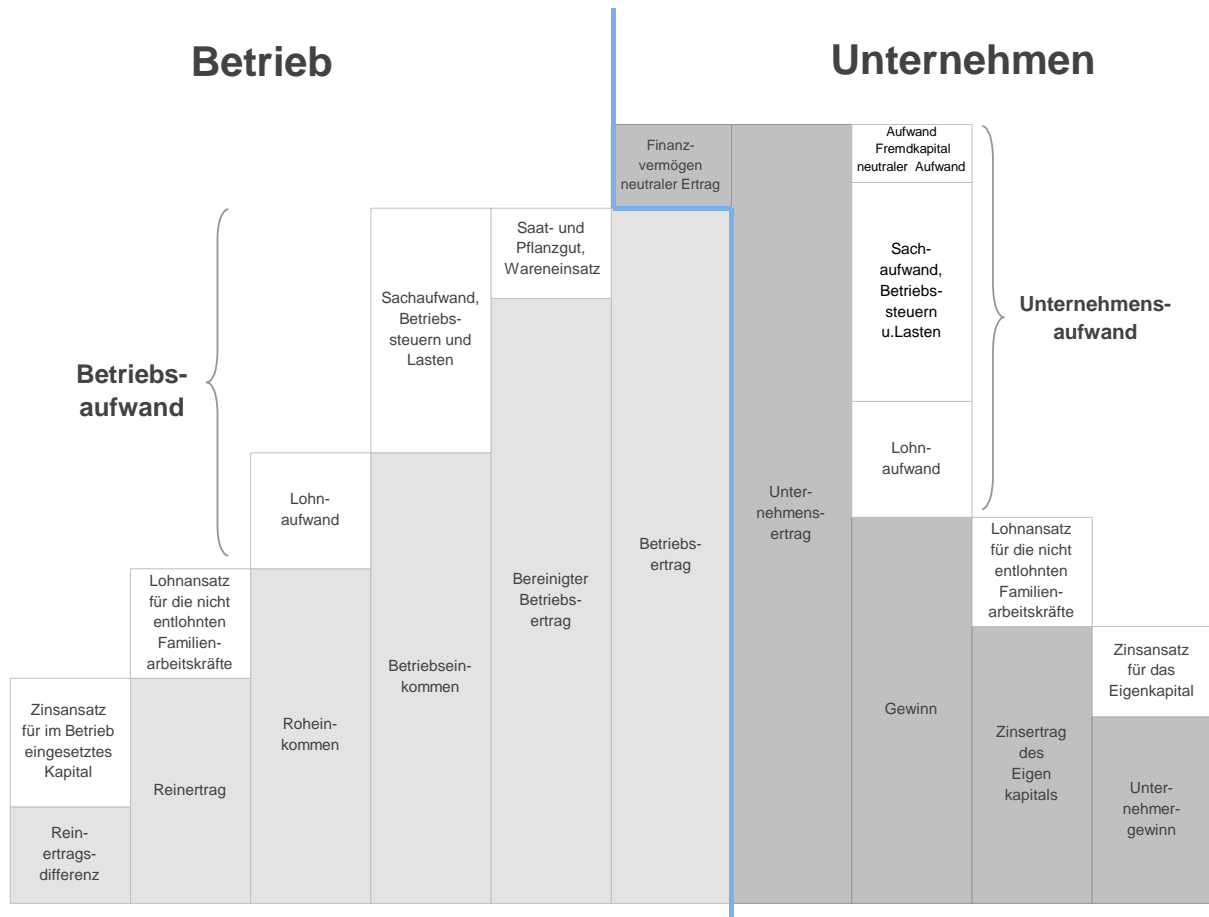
Betrieb

Unternehmen

Betriebsaufwand

Zinsansatz für im Betrieb eingesetztes Kapital

Reinertragsdifferenz

Lohnansatz für die nicht entlohnten Familienarbeitskräfte

Reinertrag

Lohnaufwand

Roheinkommen

Sachaufwand, Betriebssteuern und Lasten

Betriebseinkommen

Saat- und Pflanzgut, Wareneinsatz

Bereinigter Betriebsertrag

Finanzvermögen neutraler Ertrag

Betriebsertrag

Unternehmensertrag

Aufwand Fremdkapital neutraler Aufwand

Sachaufwand, Betriebssteuern u.Lasten

Lohnaufwand

Gewinn

Unternehmensaufwand

Lohnansatz für die nicht entlohnten Familienarbeitskräfte

Zinsertrag des Eigen kapitals

Zinsansatz für das Eigenkapital

Unternehmergewinn